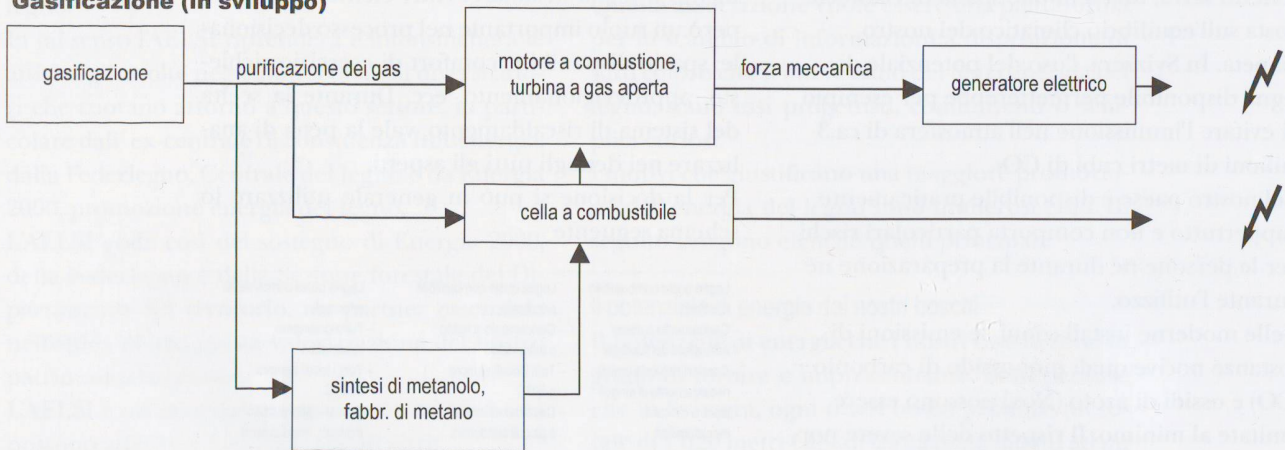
Gasificazione (in sviluppo)

gasificazione

purificazione dei gas

motore a combustione, turbina a gas aperta

forza meccanica

generatore elettrico

cella a combustibile

sintesi di metanolo, fabbr. di metano